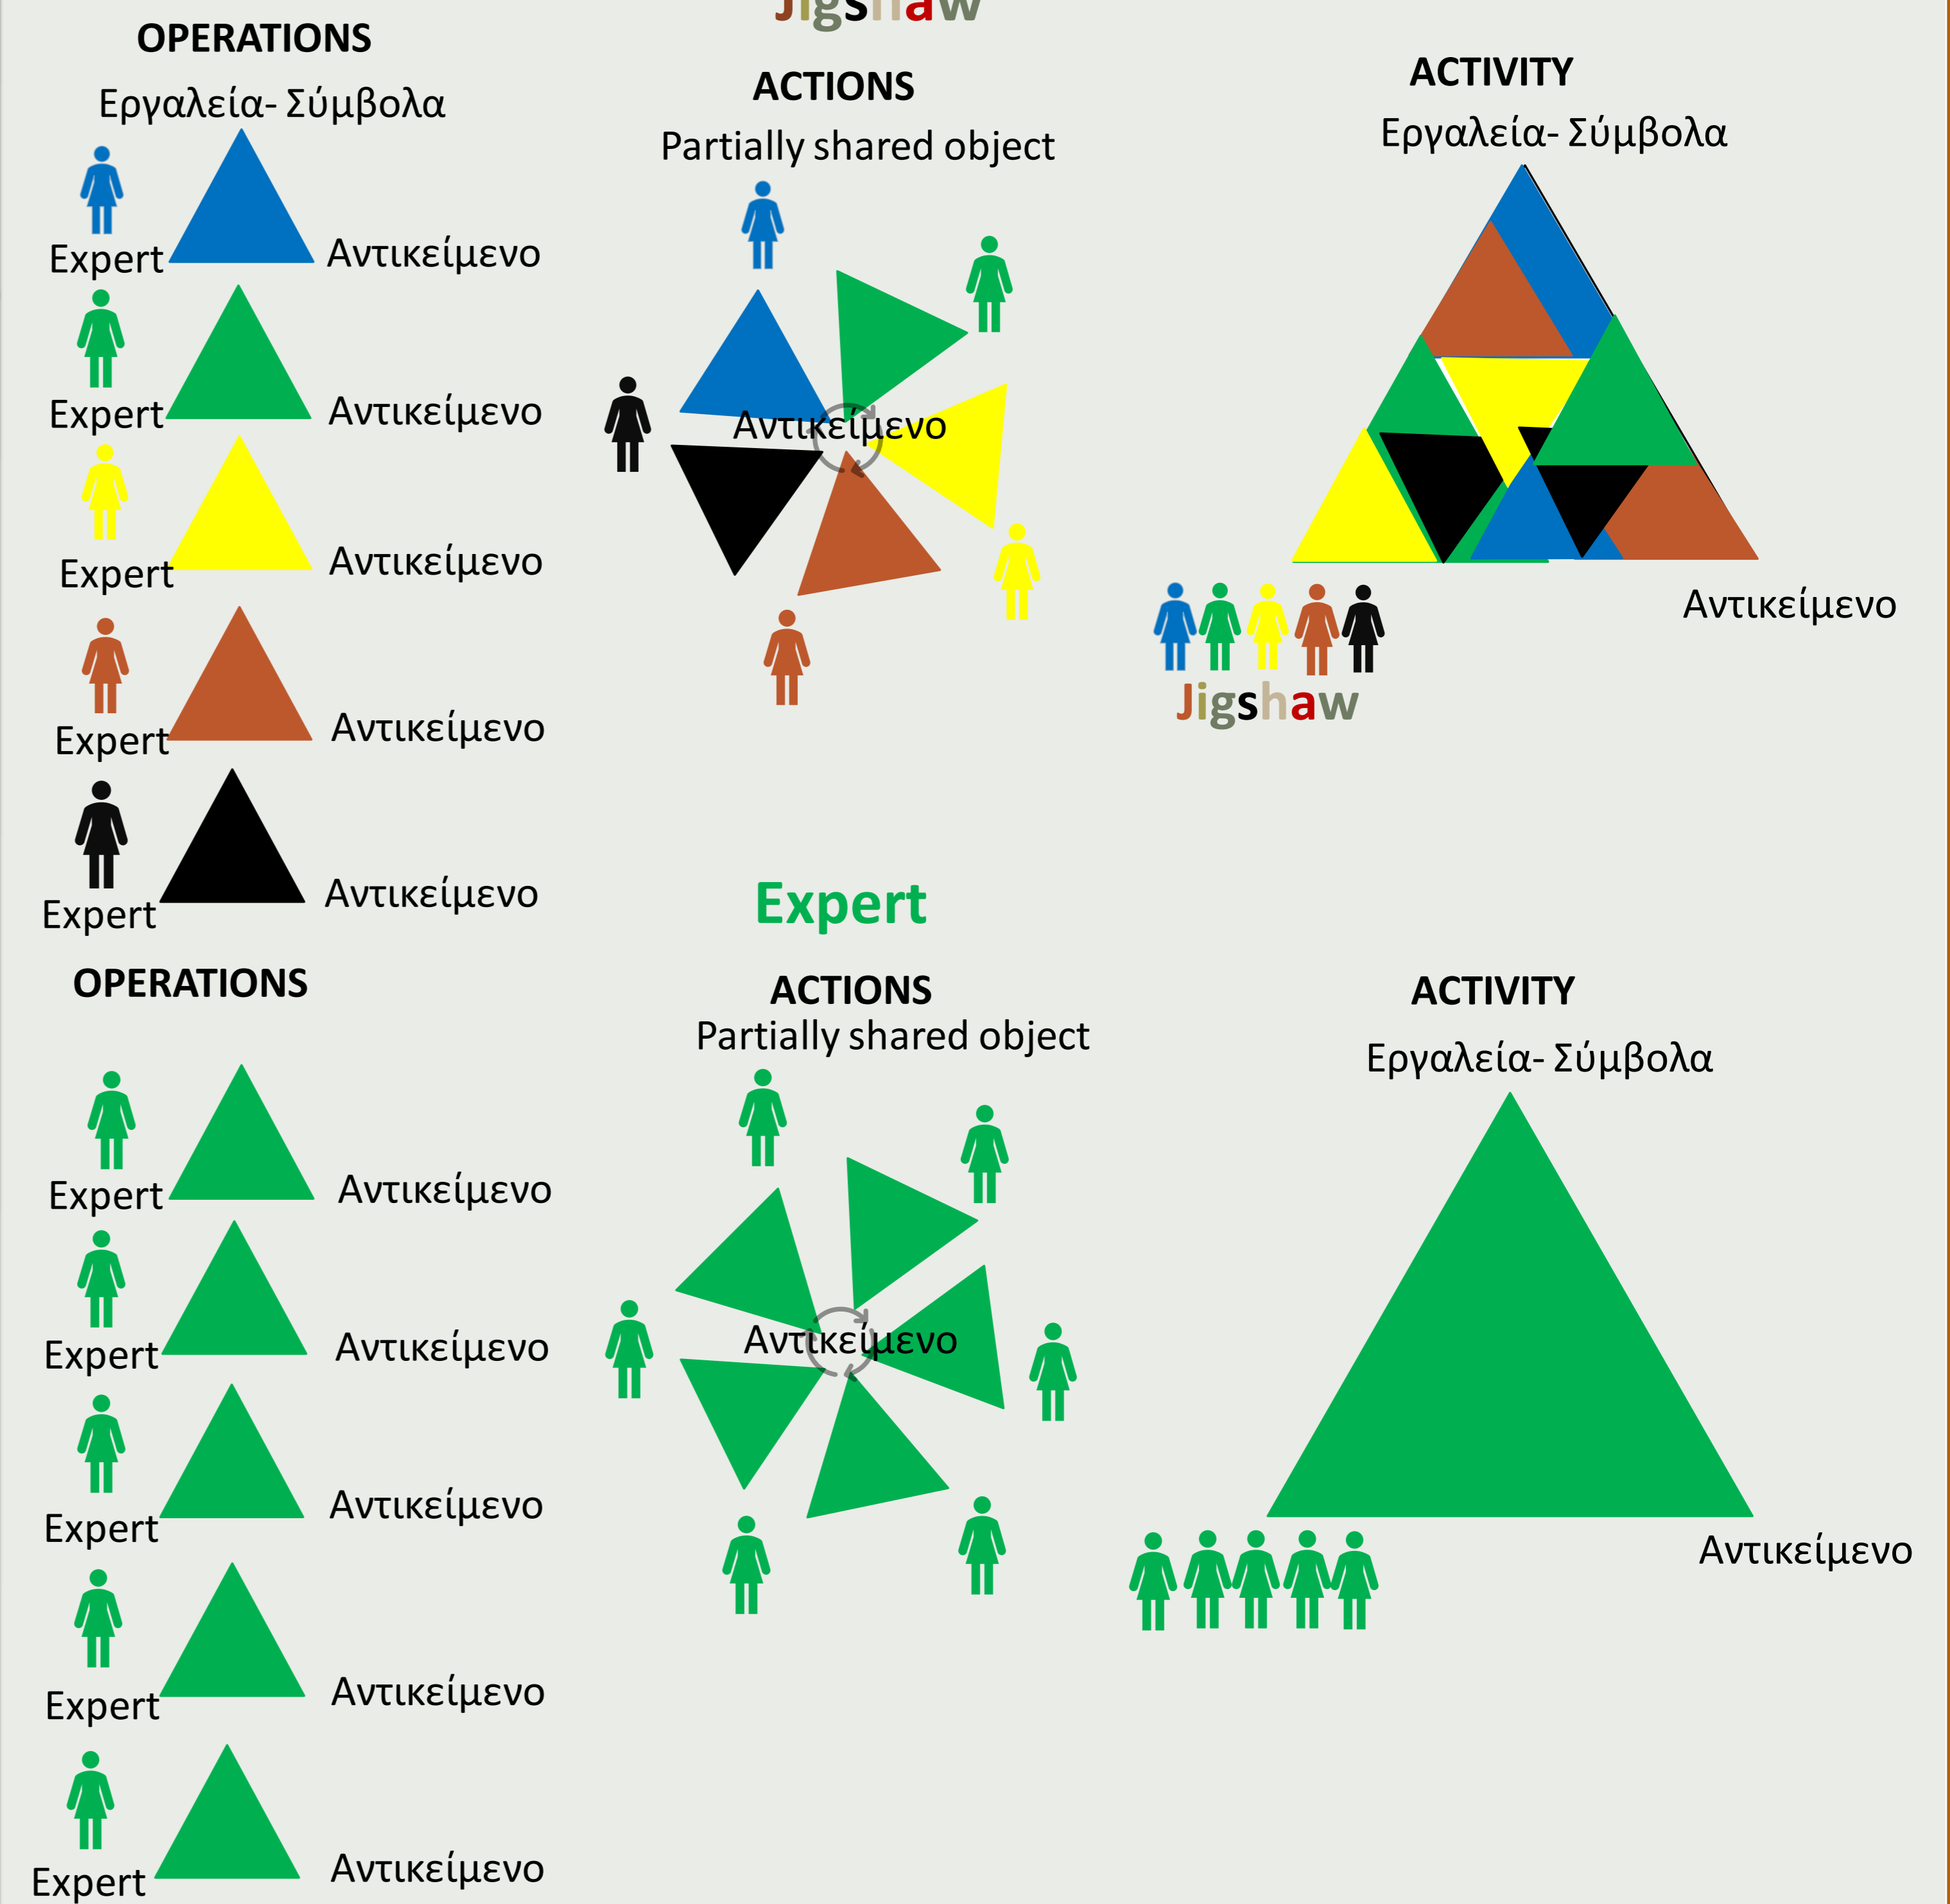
Jigshaw

OPERATIONS
Εργαλεία- Σύμβολα
Expert Αντικείμενο
Expert Αντικείμενο
Expert Αντικείμενο
Expert Αντικείμενο
Expert Αντικείμενο

ACTIONS
Partially shared object
Αντικείμενο

ACTIVITY
Εργαλεία- Σύμβολα
Αντικείμενο
Jigshaw

Expert

OPERATIONS
Expert Αντικείμενο
Expert Αντικείμενο
Expert Αντικείμενο
Expert Αντικείμενο
Expert Αντικείμενο

ACTIONS
Partially shared object
Αντικείμενο

ACTIVITY
Εργαλεία- Σύμβολα
Αντικείμενο